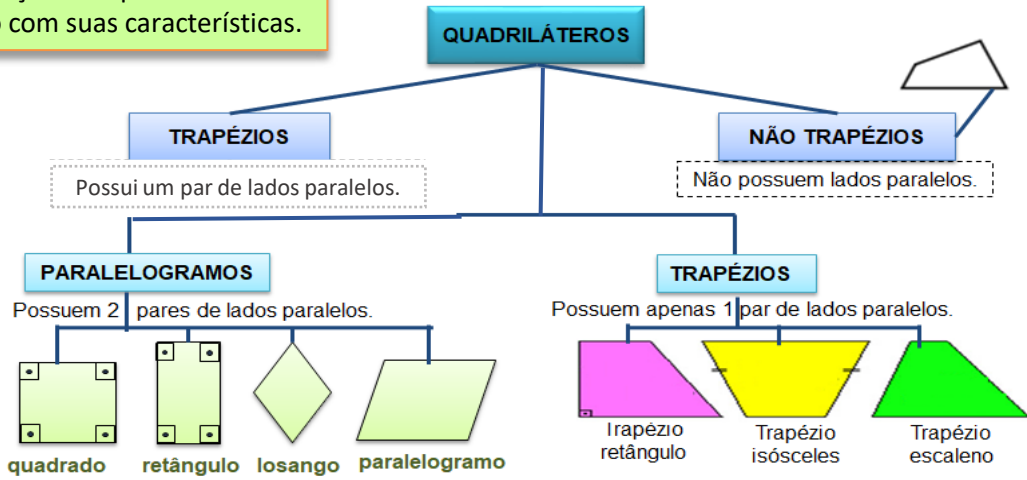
o com suas características.

QUADRILÁTEROS

TRAPÉZIOS

Possui um par de lados paralelos.

NÃO TRAPÉZIOS

Não possuem lados paralelos.

PARALELOGRAMOS

Possuem 2 pares de lados paralelos.

TRAPÉZIOS

Possuem apenas 1 par de lados paralelos.

quadrado retângulo losango paralelogramo

Trapézio retângulo

Trapézio isósceles

Trapézio escaleno